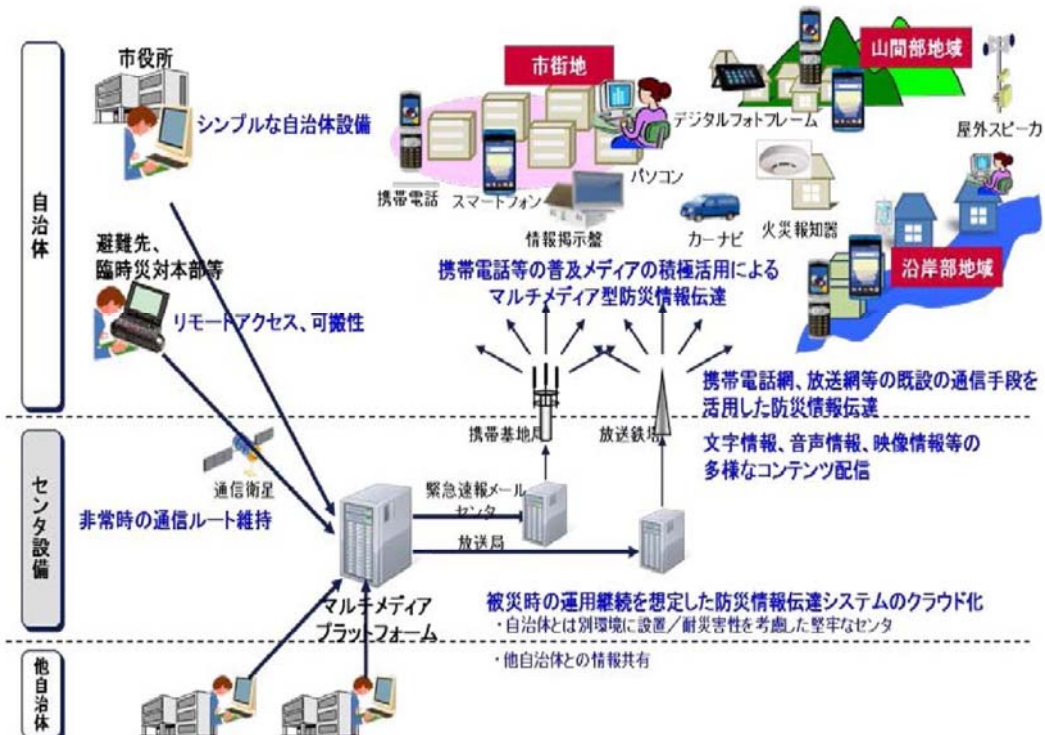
自治体

市役所

シンプルな自治体設備

市街地

山間部地域

デジタルフォトフレーム

屋外スピーカ

パソコン

携帯電話

スマートフォン

情報掲示盤

カーナビ

火災報知器

沿岸部地域

避難先、
臨時災対本部等

リモートアクセス、可搬性

携帯電話等の普及メディアの積極活用による
マルチメディア型防災情報伝達

携帯電話網、放送網等の既設の通信手段を活用した防災情報伝達

センタ設備

携帯基地局

放送鉄塔

文字情報、音声情報、映像情報等の
多様なコンテンツ配信

通信衛星

非常時の通信ルート維持

緊急速報メールセンタ

放送局

マルチメディアプラットフォーム

被災時の運用継続を想定した防災情報伝達システムのクラウド化

・自治体とは別環境に設置／耐災害性を考慮した堅牢なセンタ

他自治体

・他自治体との情報共有